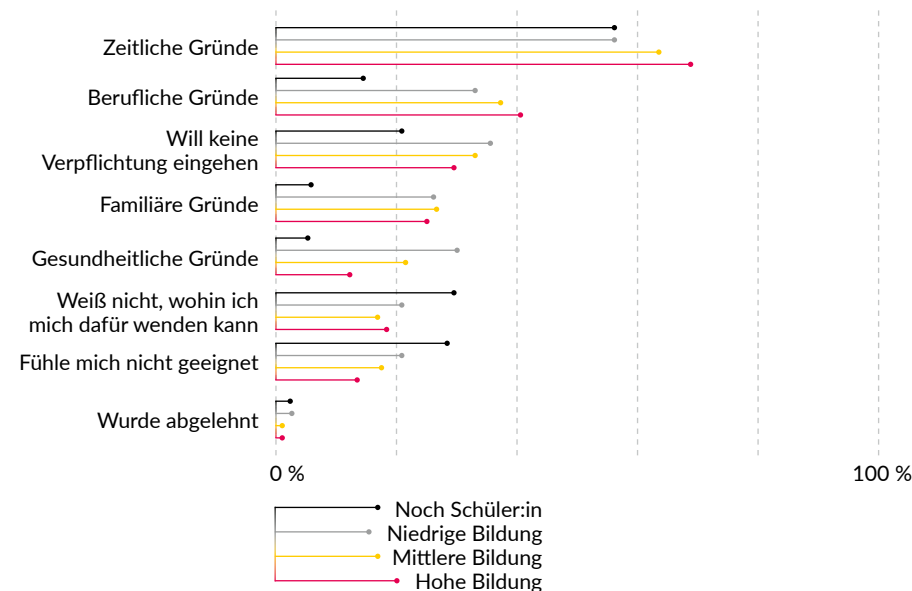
Zeitliche Gründe
Berufliche Gründe
Will keine Verpflichtung eingehen
Familiäre Gründe
Gesundheitliche Gründe
Weiß nicht, wohin ich mich dafür wenden kann
Fühle mich nicht geeignet
Wurde abgelehnt

0 %
100 %

Noch Schüler:in
Niedrige Bildung
Mittlere Bildung
Hohe Bildung